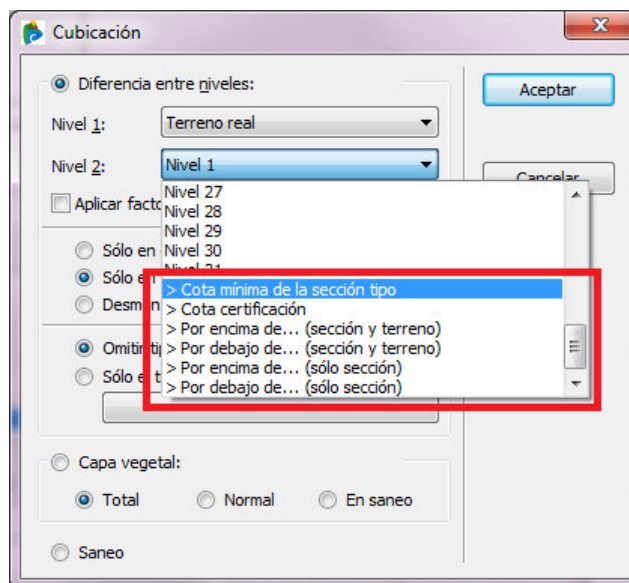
Cubicación

Diferencia entre niveles:

Nivel 1: Terreno real

Nivel 2: Nivel 1

Aplicar facto

Sólo en

Sólo e

Desm

Omitir ti

Sólo e

Nivel 27
Nivel 28
Nivel 29
Nivel 30
Nivel 31
> Cota mínima de la sección tipo
> Cota certificación
> Por encima de... (sección y terreno)
> Por debajo de... (sección y terreno)
> Por encima de... (sólo sección)
> Por debajo de... (sólo sección)

Capa vegetal:

Total Normal En saneo

Saneo

Aceptar

Cancelar